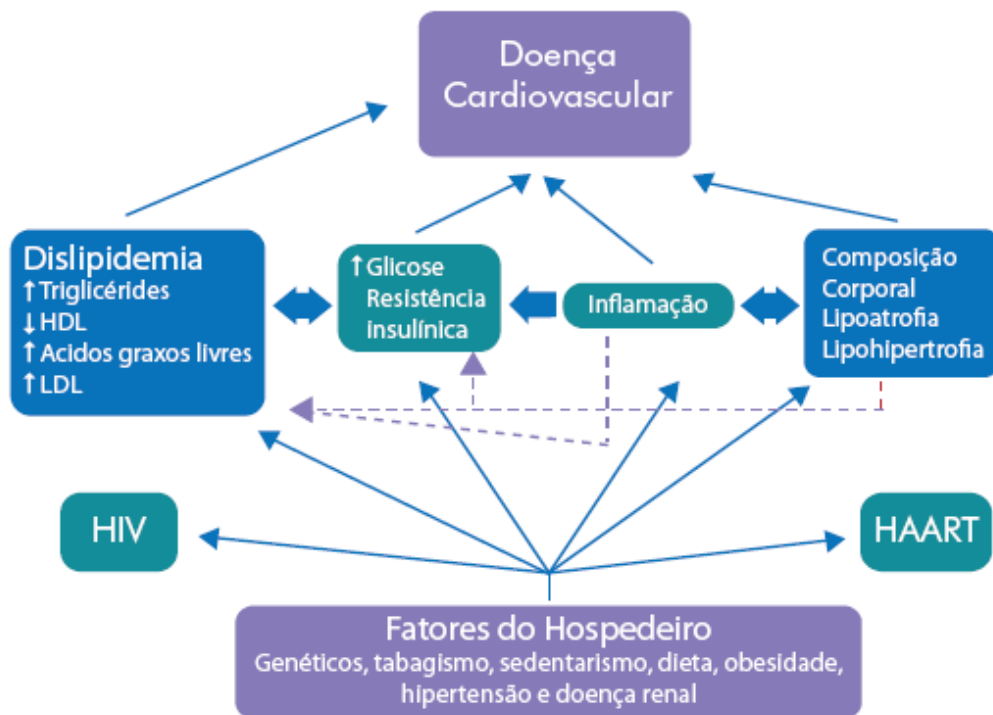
Doença Cardiovascular

Dislipidemia
↑Triglicérides
↓HDL
↑Acidos graxos livres
↑LDL

↑Glicose
Resistência insulínica

Inflamação

Composição Corporal
Lipoatrofia
Lipohipertrofia

HIV

HAART

Fatores do Hospedeiro
Genéticos, tabagismo, sedentarismo, dieta, obesidade, hipertensão e doença renal